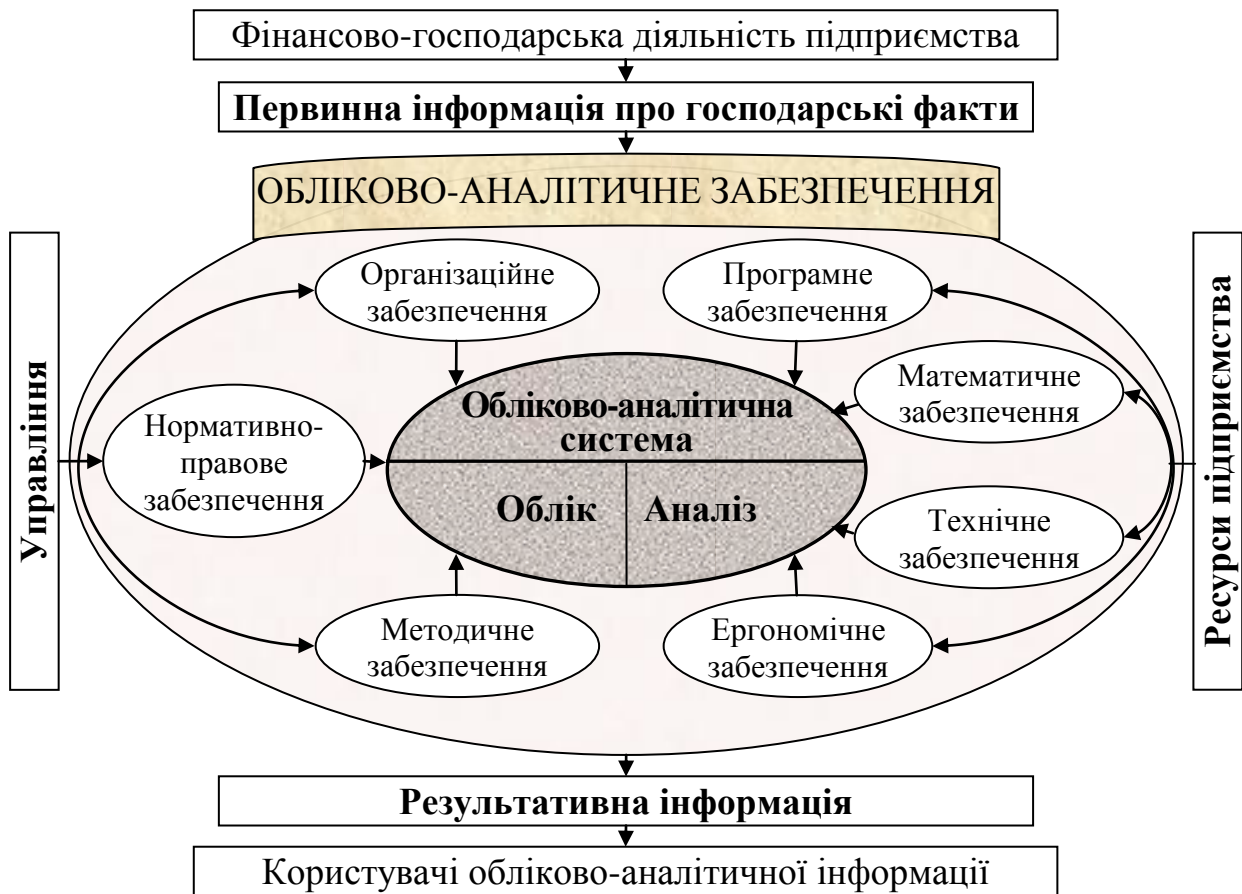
Фінансово-господарська діяльність підприємства

**Первинна інформація про господарські факти**

ОБЛІКОВО-АНАЛІТИЧНЕ ЗАБЕЗПЕЧЕННЯ

Управління

Організаційне забезпечення

Програмне забезпечення

Ресурси підприємства

Математичне забезпечення

Нормативно-правове забезпечення

**Обліково-аналітична система**

**Облік**

**Аналіз**

Технічне забезпечення

Методичне забезпечення

Ергономічне забезпечення

**Результативна інформація**

Користувачі обліково-аналітичної інформації